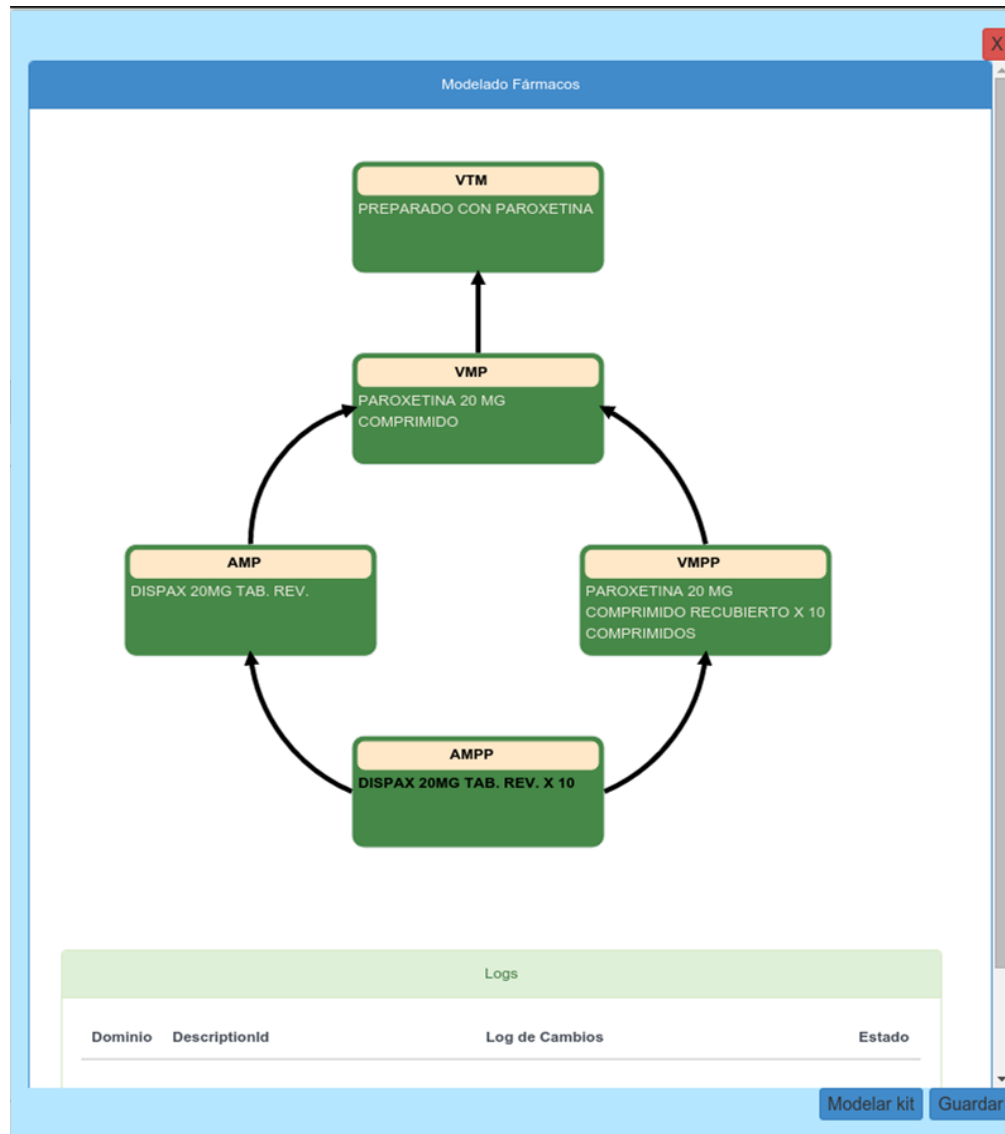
X

Modelado Fármacos

VTM
PREPARADO CON PAROXETINA

VMP
PAROXETINA 20 MG COMPRIMIDO

AMP
DISPAX 20MG TAB. REV.

VMPP
PAROXETINA 20 MG COMPRIMIDO RECUBIERTO X 10 COMPRIMIDOS

AMPP
DISPAX 20MG TAB. REV. X 10

Logs

| Dominio | DescriptionId | Log de Cambios | Estado |
|---|---|---|---|

Modelar kit
Guardar